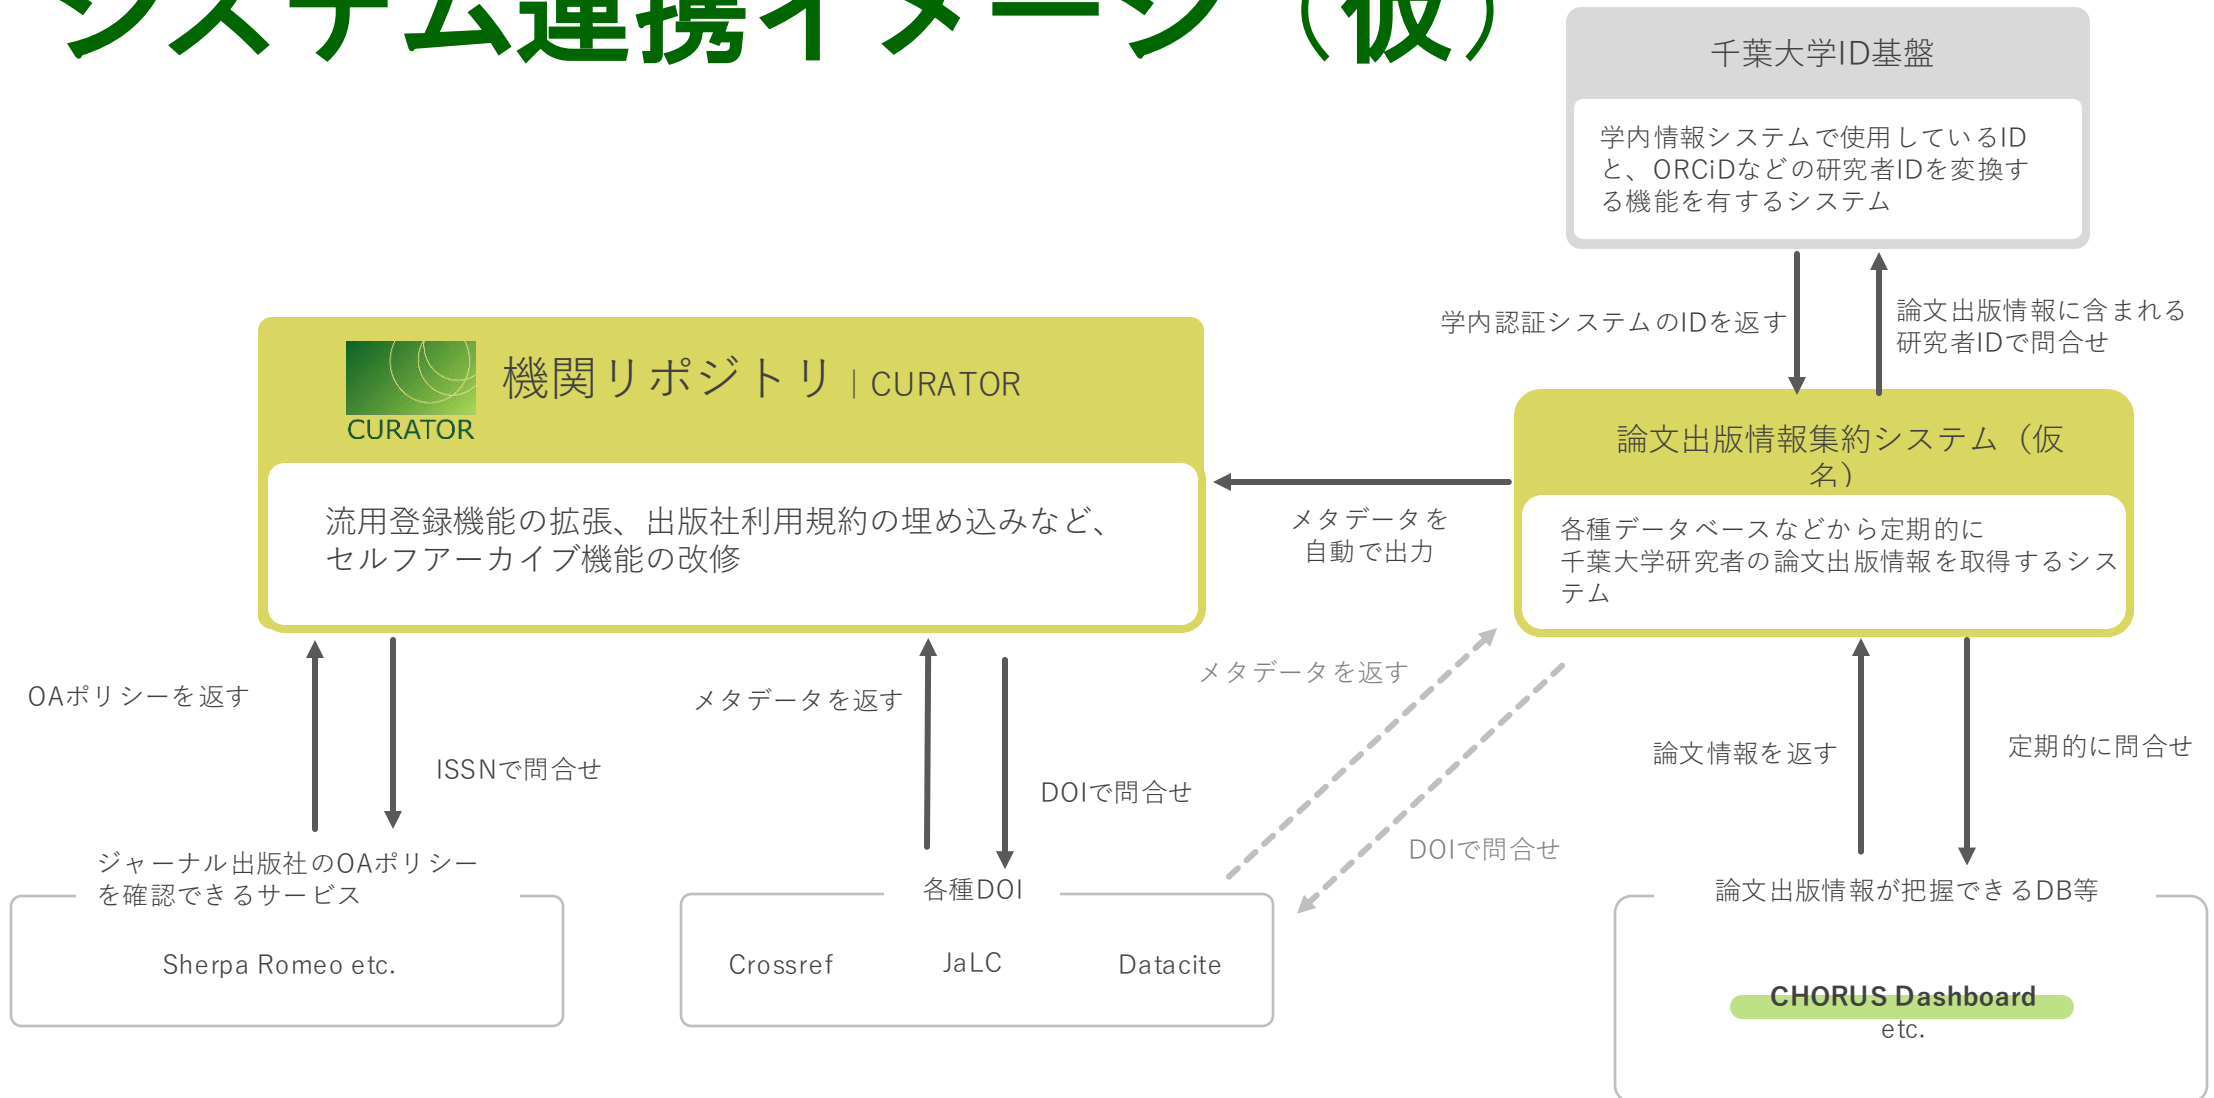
システム連携イメージ（仮）

千葉大学ID基盤

学内情報システムで使用しているIDと、ORCiDなどの研究者IDを変換する機能を有するシステム

学内認証システムのIDを返す

論文出版情報に含まれる研究者IDで問合せ

CURATOR

機関リポジトリ | CURATOR

流用登録機能の拡張、出版社利用規約の埋め込みなど、セルフアーカイブ機能の改修

メタデータを自動で出力

論文出版情報集約システム（仮名）

各種データベースなどから定期的に千葉大学研究者の論文出版情報を取得するシステム

OAポリシーを返す

ISSNで問合せ

メタデータを返す

DOIで問合せ

メタデータを返す

DOIで問合せ

論文情報を返す

定期的に問合せ

ジャーナル出版社のOAポリシーを確認できるサービス

Sherpa Romeo etc.

各種DOI

Crossref

JaLC

Datacite

論文出版情報が把握できるDB等

CHORUS Dashboard

etc.